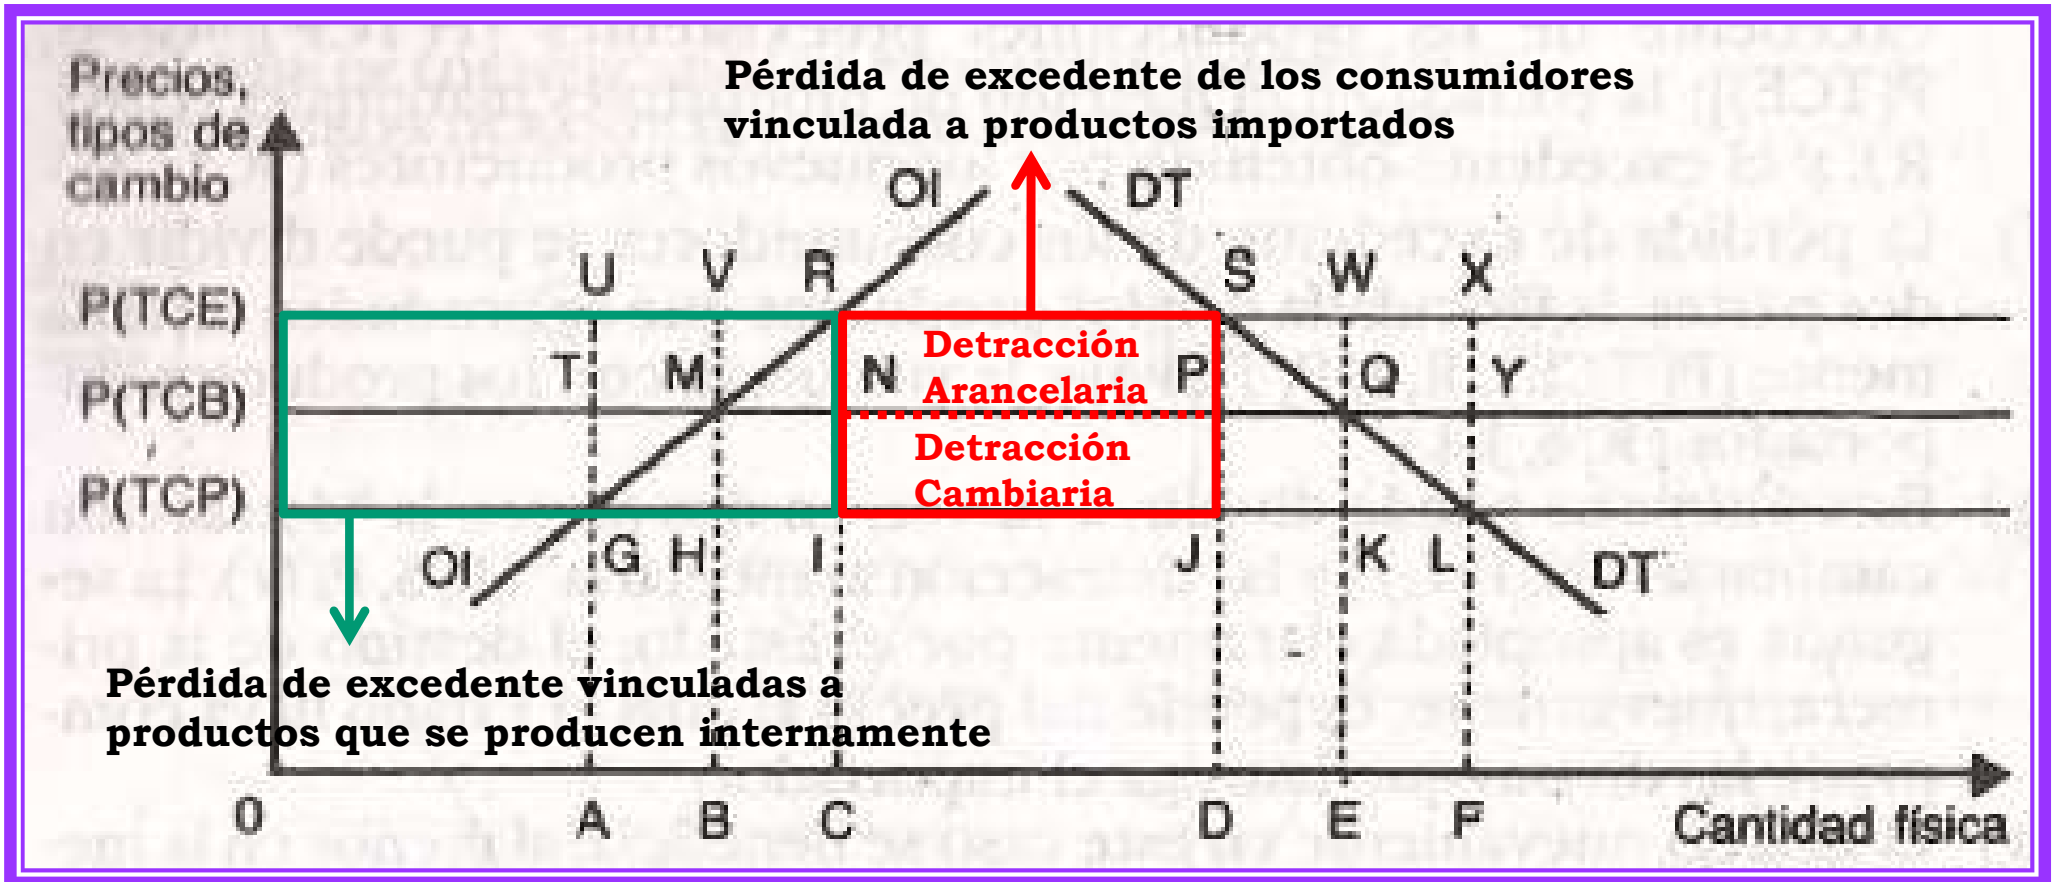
Precios, tipos de cambio

Pérdida de excedente de los consumidores vinculada a productos importados

OI

DT

U V R S W X

P(TCE)

Detracción Arancelaria

T M N P Q Y

P(TCB)

Detracción Cambiaria

P(TCP)

OI G H I J K L DT

Pérdida de excedente vinculadas a productos que se producen internamente

0 A B C D E F Cantidad física